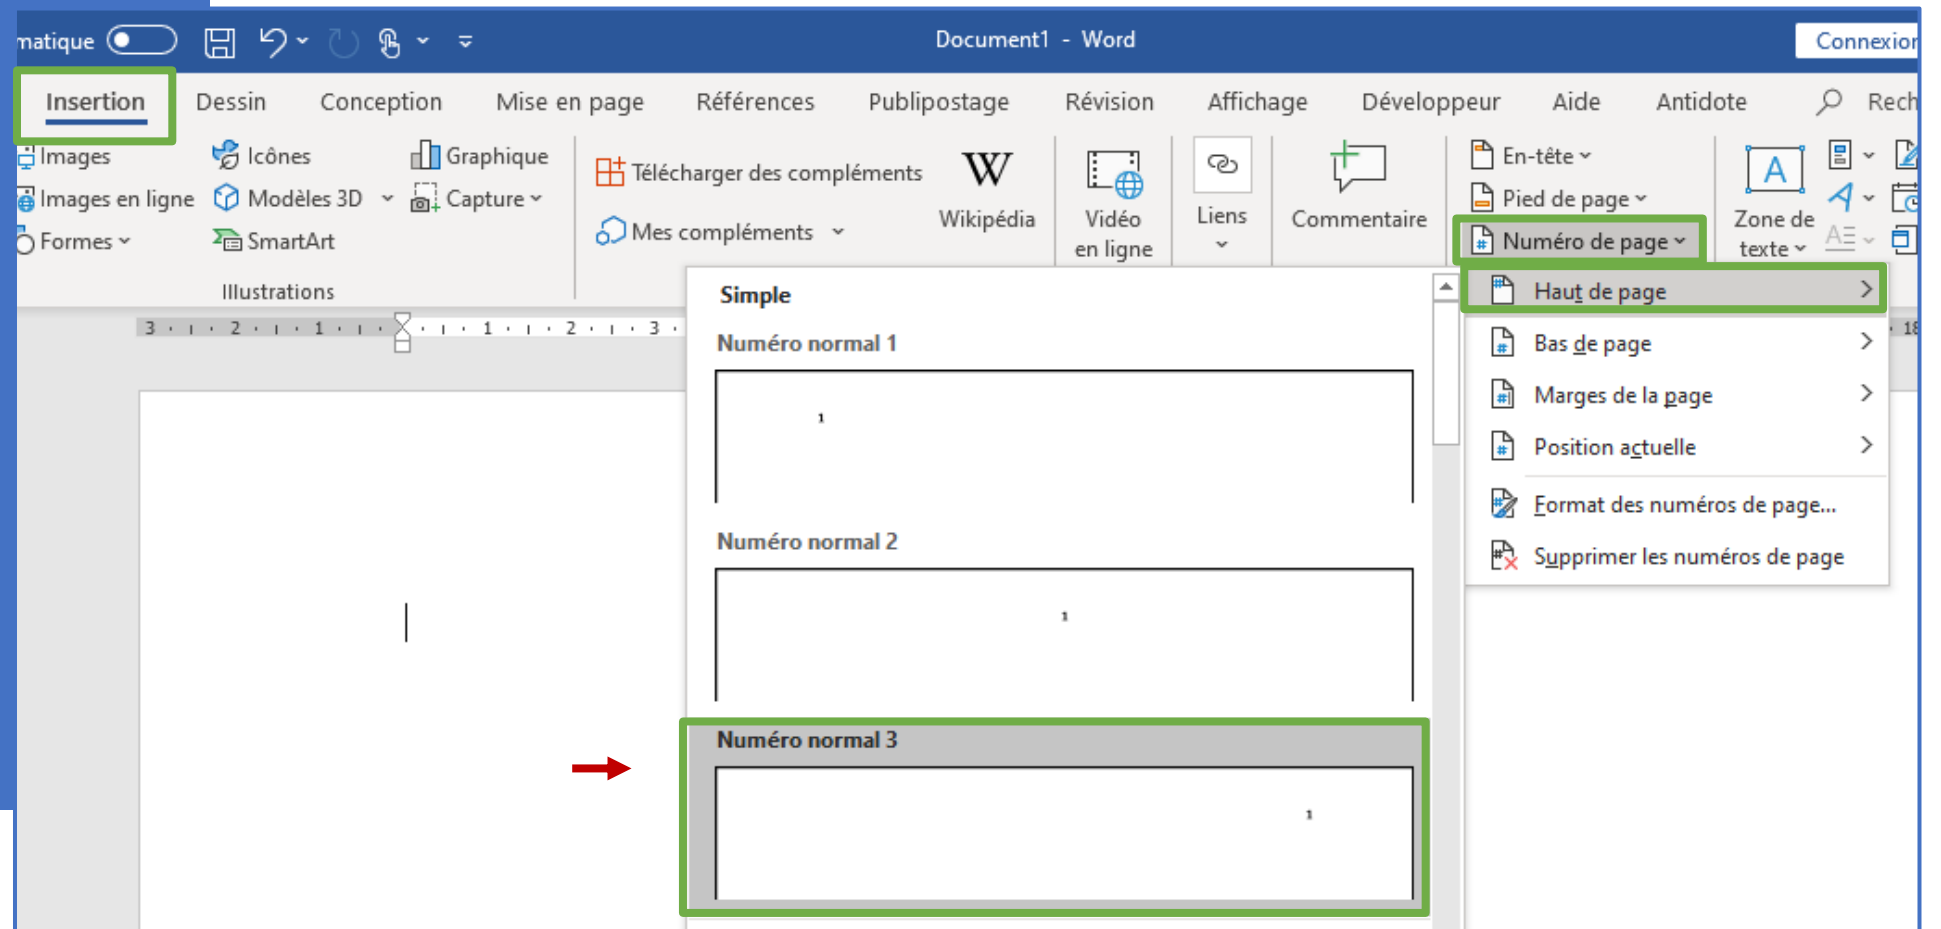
matique

Document1 - Word

Connexion

Insertion Dessin Conception Mise en page Références Publipostage Révision Affichage Développeur Aide Antidote Rech

Images
Images en ligne
Formes
Icônes
Modèles 3D
SmartArt
Graphique
Capture
Illustrations

Télécharger des compléments
Mes compléments
Wikipédia
Vidéo en ligne
Liens
Commentaire
En-tête
Pied de page
Numéro de page
Zone de texte

3 · 2 · 1 · · 1 · 2 · 3 · 18

Simple
Numéro normal 1
1
Numéro normal 2
1
Numéro normal 3
1

Haut de page
Bas de page
Marges de la page
Position actuelle
Format des numéros de page...
Supprimer les numéros de page